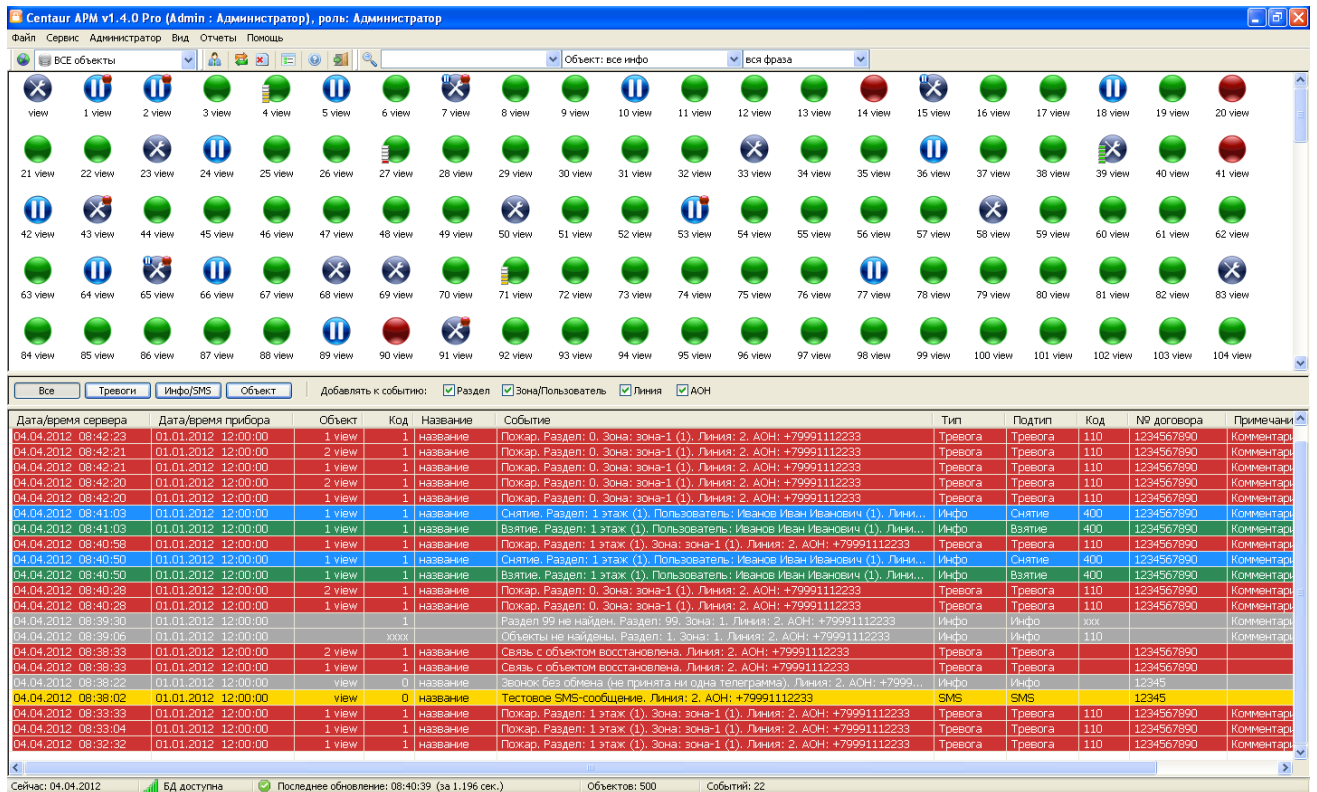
Centaur АРМ v1.4.0 Pro (Admin : Администратор), роль: Администратор

Файл Сервис Администратор Вид Отчеты Помощь

ВСЕ объекты | Объект: все инфо | вся фраза

view 1 view 2 view 3 view 4 view 5 view 6 view 7 view 8 view 9 view 10 view 11 view 12 view 13 view 14 view 15 view 16 view 17 view 18 view 19 view 20 view
21 view 22 view 23 view 24 view 25 view 26 view 27 view 28 view 29 view 30 view 31 view 32 view 33 view 34 view 35 view 36 view 37 view 38 view 39 view 40 view 41 view
42 view 43 view 44 view 45 view 46 view 47 view 48 view 49 view 50 view 51 view 52 view 53 view 54 view 55 view 56 view 57 view 58 view 59 view 60 view 61 view 62 view
63 view 64 view 65 view 66 view 67 view 68 view 69 view 70 view 71 view 72 view 73 view 74 view 75 view 76 view 77 view 78 view 79 view 80 view 81 view 82 view 83 view
84 view 85 view 86 view 87 view 88 view 89 view 90 view 91 view 92 view 93 view 94 view 95 view 96 view 97 view 98 view 99 view 100 view 101 view 102 view 103 view 104 view

Все | Тревоги | Инфо/SMS | Объект | Добавлять к событию: Раздел | Зона/Пользователь | Линия | АОН

| Дата/время сервера | Дата/время прибора | Объект | Код | Название | Событие | Тип | Подтип | Код | № договора | Примечани |
|---|---|---|---|---|---|---|---|---|---|---|
| 04.04.2012 08:42:23 | 01.01.2012 12:00:00 | 1 view | 1 | название | Пожар. Раздел: 0. Зона: зона-1 (1). Линия: 2. АОН: +79991112233 | Тревога | Тревога | 110 | 1234567890 | Комментари |
| 04.04.2012 08:42:21 | 01.01.2012 12:00:00 | 2 view | 1 | название | Пожар. Раздел: 0. Зона: зона-1 (1). Линия: 2. АОН: +79991112233 | Тревога | Тревога | 110 | 1234567890 | Комментари |
| 04.04.2012 08:42:21 | 01.01.2012 12:00:00 | 1 view | 1 | название | Пожар. Раздел: 0. Зона: зона-1 (1). Линия: 2. АОН: +79991112233 | Тревога | Тревога | 110 | 1234567890 | Комментари |
| 04.04.2012 08:42:20 | 01.01.2012 12:00:00 | 2 view | 1 | название | Пожар. Раздел: 0. Зона: зона-1 (1). Линия: 2. АОН: +79991112233 | Тревога | Тревога | 110 | 1234567890 | Комментари |
| 04.04.2012 08:42:20 | 01.01.2012 12:00:00 | 1 view | 1 | название | Пожар. Раздел: 0. Зона: зона-1 (1). Линия: 2. АОН: +79991112233 | Тревога | Тревога | 110 | 1234567890 | Комментари |
| 04.04.2012 08:41:03 | 01.01.2012 12:00:00 | 1 view | 1 | название | Снятие. Раздел: 1 этаж (1). Пользователь: Иванов Иван Иванович (1). Лини... | Инфо | Снятие | 400 | 1234567890 | Комментари |
| 04.04.2012 08:41:03 | 01.01.2012 12:00:00 | 1 view | 1 | название | Взятие. Раздел: 1 этаж (1). Пользователь: Иванов Иван Иванович (1). Лини... | Инфо | Взятие | 400 | 1234567890 | Комментари |
| 04.04.2012 08:40:58 | 01.01.2012 12:00:00 | 1 view | 1 | название | Пожар. Раздел: 1 этаж (1). Зона: зона-1 (1). Линия: 2. АОН: +79991112233 | Тревога | Тревога | 110 | 1234567890 | Комментари |
| 04.04.2012 08:40:50 | 01.01.2012 12:00:00 | 1 view | 1 | название | Снятие. Раздел: 1 этаж (1). Пользователь: Иванов Иван Иванович (1). Лини... | Инфо | Снятие | 400 | 1234567890 | Комментари |
| 04.04.2012 08:40:50 | 01.01.2012 12:00:00 | 1 view | 1 | название | Взятие. Раздел: 1 этаж (1). Пользователь: Иванов Иван Иванович (1). Лини... | Инфо | Взятие | 400 | 1234567890 | Комментари |
| 04.04.2012 08:40:28 | 01.01.2012 12:00:00 | 2 view | 1 | название | Пожар. Раздел: 0. Зона: зона-1 (1). Линия: 2. АОН: +79991112233 | Тревога | Тревога | 110 | 1234567890 | Комментари |
| 04.04.2012 08:40:28 | 01.01.2012 12:00:00 | 1 view | 1 | название | Пожар. Раздел: 0. Зона: зона-1 (1). Линия: 2. АОН: +79991112233 | Тревога | Тревога | 110 | 1234567890 | Комментари |
| 04.04.2012 08:39:30 | 01.01.2012 12:00:00 | | 1 | | Раздел 99 не найден. Раздел: 99. Зона: 1. Линия: 2. АОН: +79991112233 | Инфо | Инфо | xxx | | Комментари |
| 04.04.2012 08:39:06 | 01.01.2012 12:00:00 | | xxxx | | Объекты не найдены. Раздел: 1. Зона: 1. Линия: 2. АОН: +79991112233 | Инфо | Инфо | 110 | | Комментари |
| 04.04.2012 08:38:33 | 01.01.2012 12:00:00 | 2 view | 1 | название | Связь с объектом восстановлена. Линия: 2. АОН: +79991112233 | Тревога | Тревога | | 1234567890 | |
| 04.04.2012 08:38:33 | 01.01.2012 12:00:00 | 1 view | 1 | название | Связь с объектом восстановлена. Линия: 2. АОН: +79991112233 | Тревога | Тревога | | 1234567890 | |
| 04.04.2012 08:38:22 | 01.01.2012 12:00:00 | view | 0 | название | Звонок без обмена (не принята ни одна телеграмма). Линия: 2. АОН: +7999... | Инфо | Инфо | | 12345 | |
| 04.04.2012 08:38:02 | 01.01.2012 12:00:00 | view | 0 | название | Тестовое SMS-сообщение. Линия: 2. АОН: +79991112233 | SMS | SMS | | 12345 | |
| 04.04.2012 08:33:33 | 01.01.2012 12:00:00 | 1 view | 1 | название | Пожар. Раздел: 1 этаж (1). Зона: зона-1 (1). Линия: 2. АОН: +79991112233 | Тревога | Тревога | 110 | 1234567890 | Комментари |
| 04.04.2012 08:33:04 | 01.01.2012 12:00:00 | 1 view | 1 | название | Пожар. Раздел: 1 этаж (1). Зона: зона-1 (1). Линия: 2. АОН: +79991112233 | Тревога | Тревога | 110 | 1234567890 | Комментари |
| 04.04.2012 08:32:32 | 01.01.2012 12:00:00 | 1 view | 1 | название | Пожар. Раздел: 1 этаж (1). Зона: зона-1 (1). Линия: 2. АОН: +79991112233 | Тревога | Тревога | 110 | 1234567890 | Комментари |

Сейчас: 04.04.2012 | БД доступна | Последнее обновление: 08:40:39 (за 1.196 сек.) | Объектов: 500 | Событий: 22